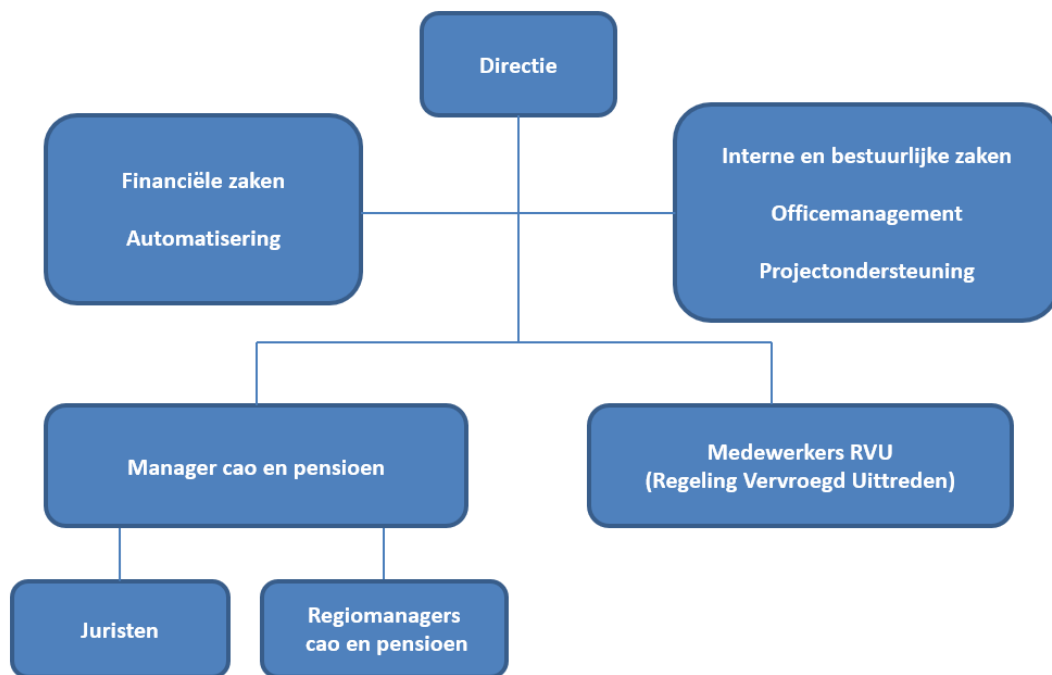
Directie

Financiële zaken

Automatisering

Interne en bestuurlijke zaken

Officemanagement

Projectondersteuning

Manager cao en pensioen

Medewerkers RVU
(Regeling Vervroegd Uittreden)

Juristen

Regiomanagers
cao en pensioen